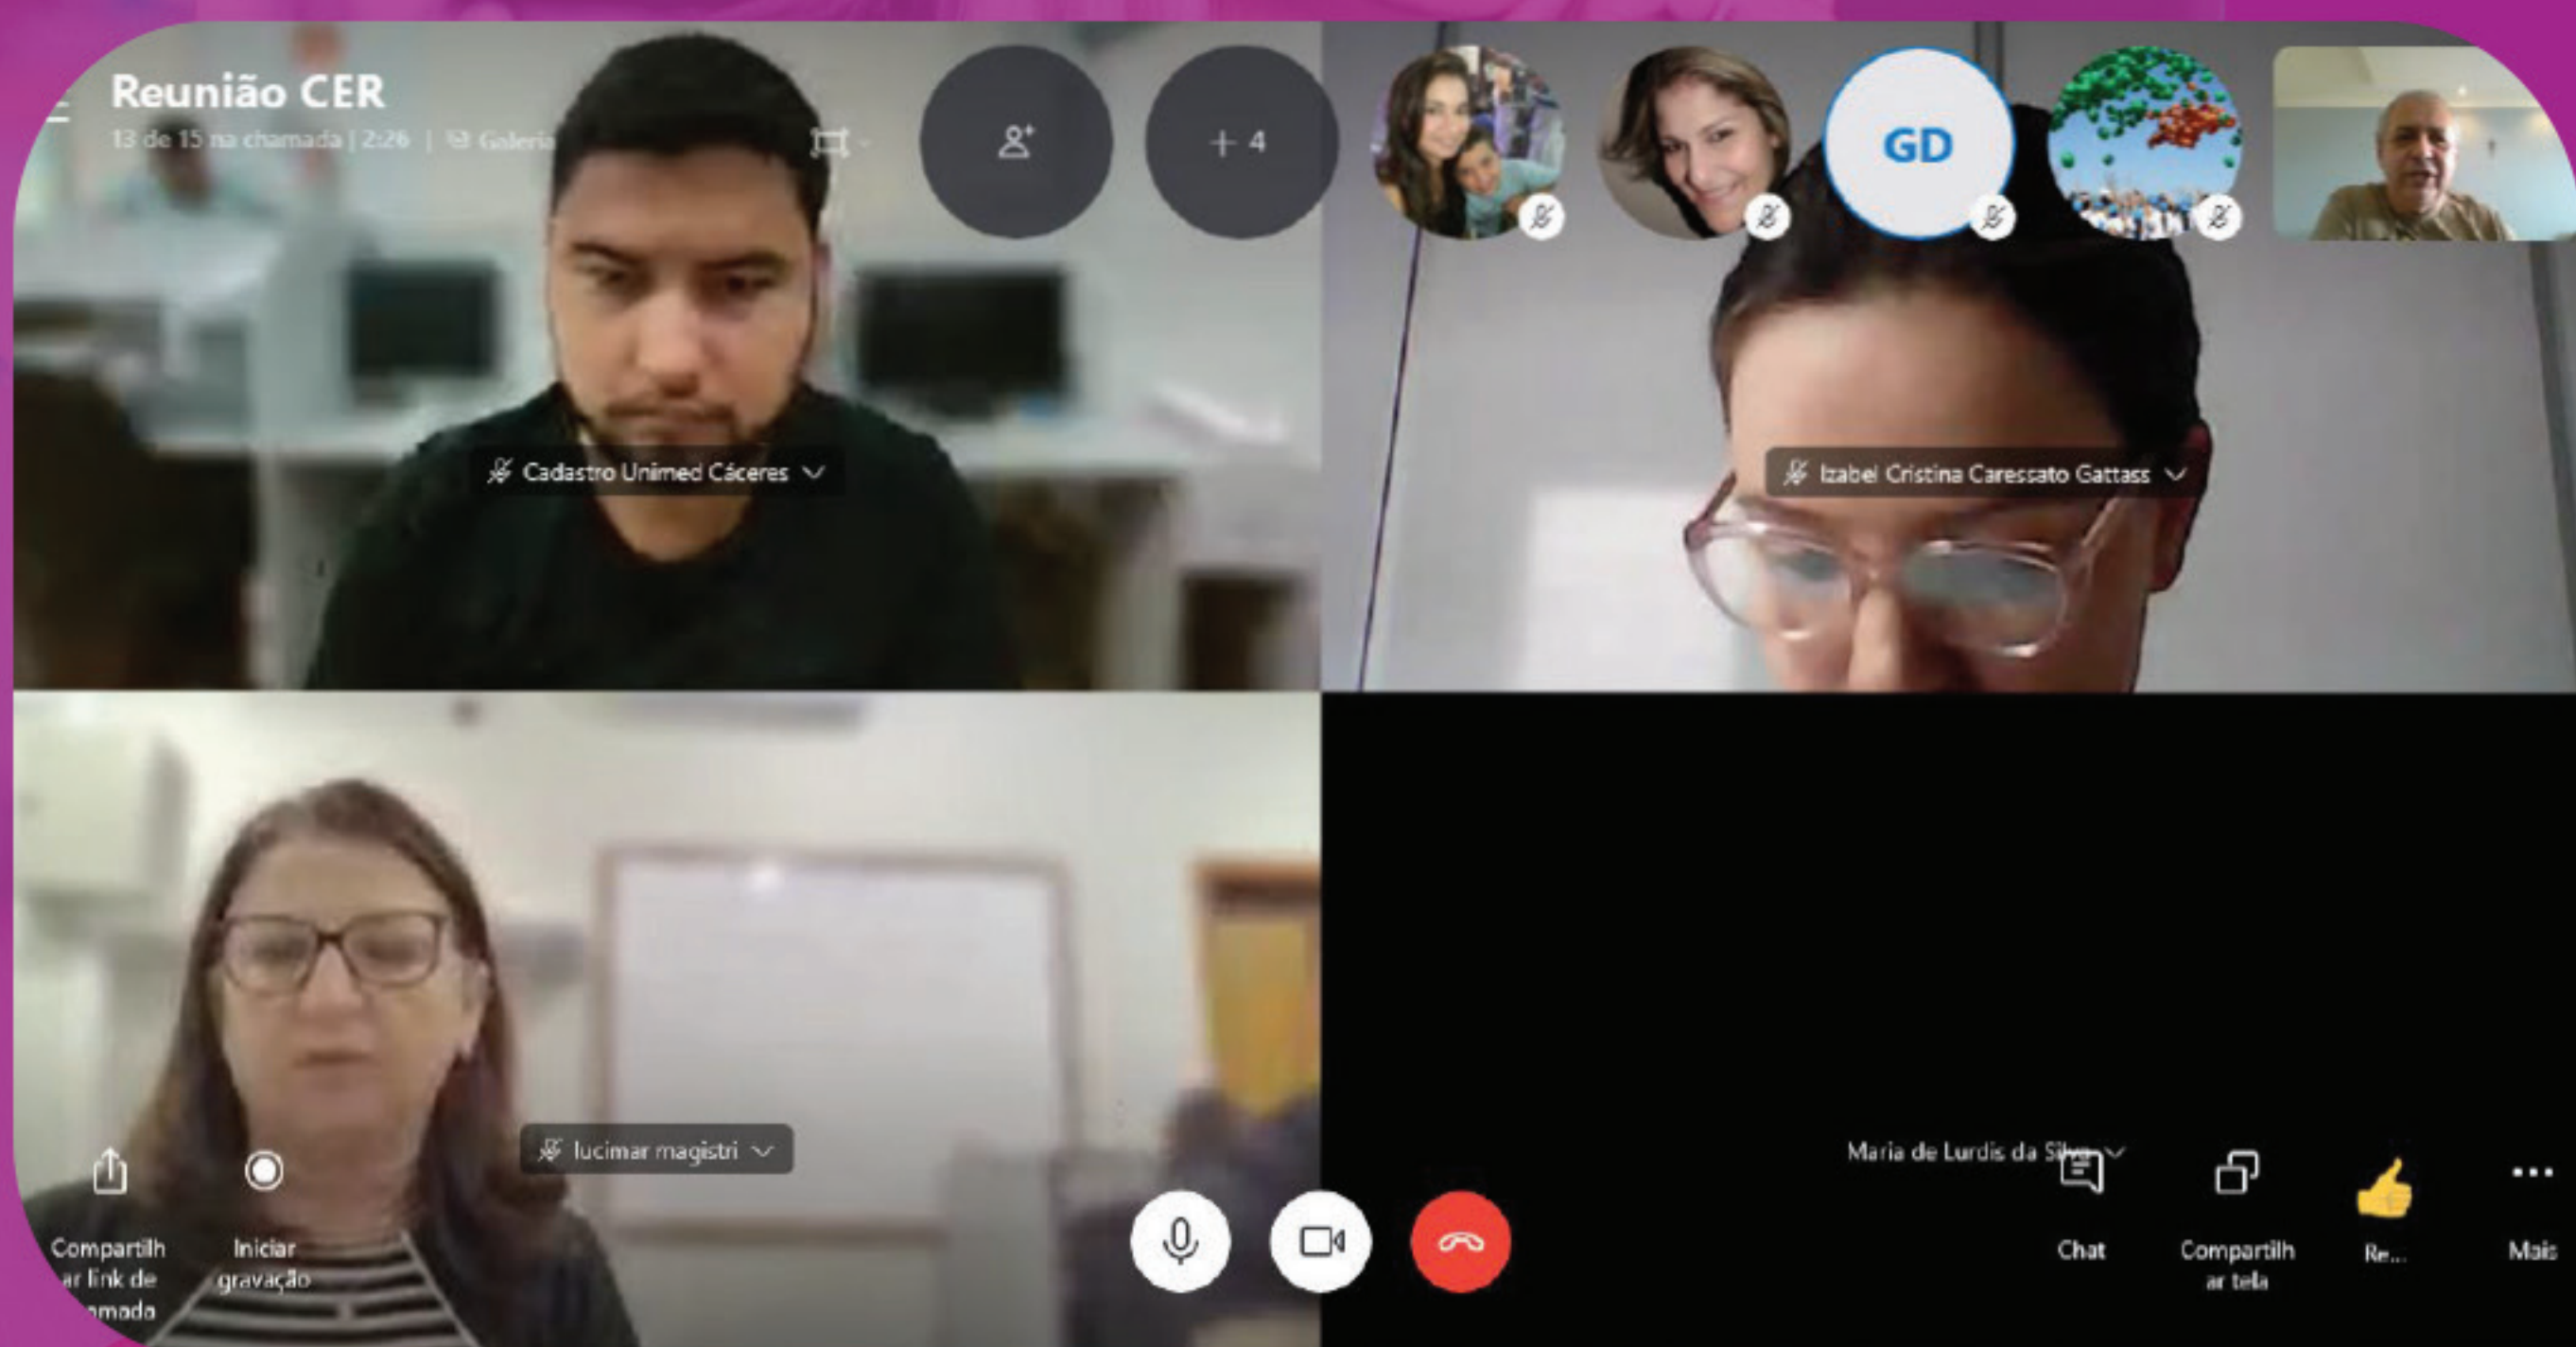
Reunião CER
13 de 15 na chamada | 2:26 | Galeria

+ 4

GD

Cadastro Unimed Cáceres

Izabel Cristina Caressato Gattass

lucimar magistri

Maria de Lurdis da Silva

Compartilhar link de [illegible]mada

Iniciar gravação

Chat

Compartilhar tela

Re...

Mais